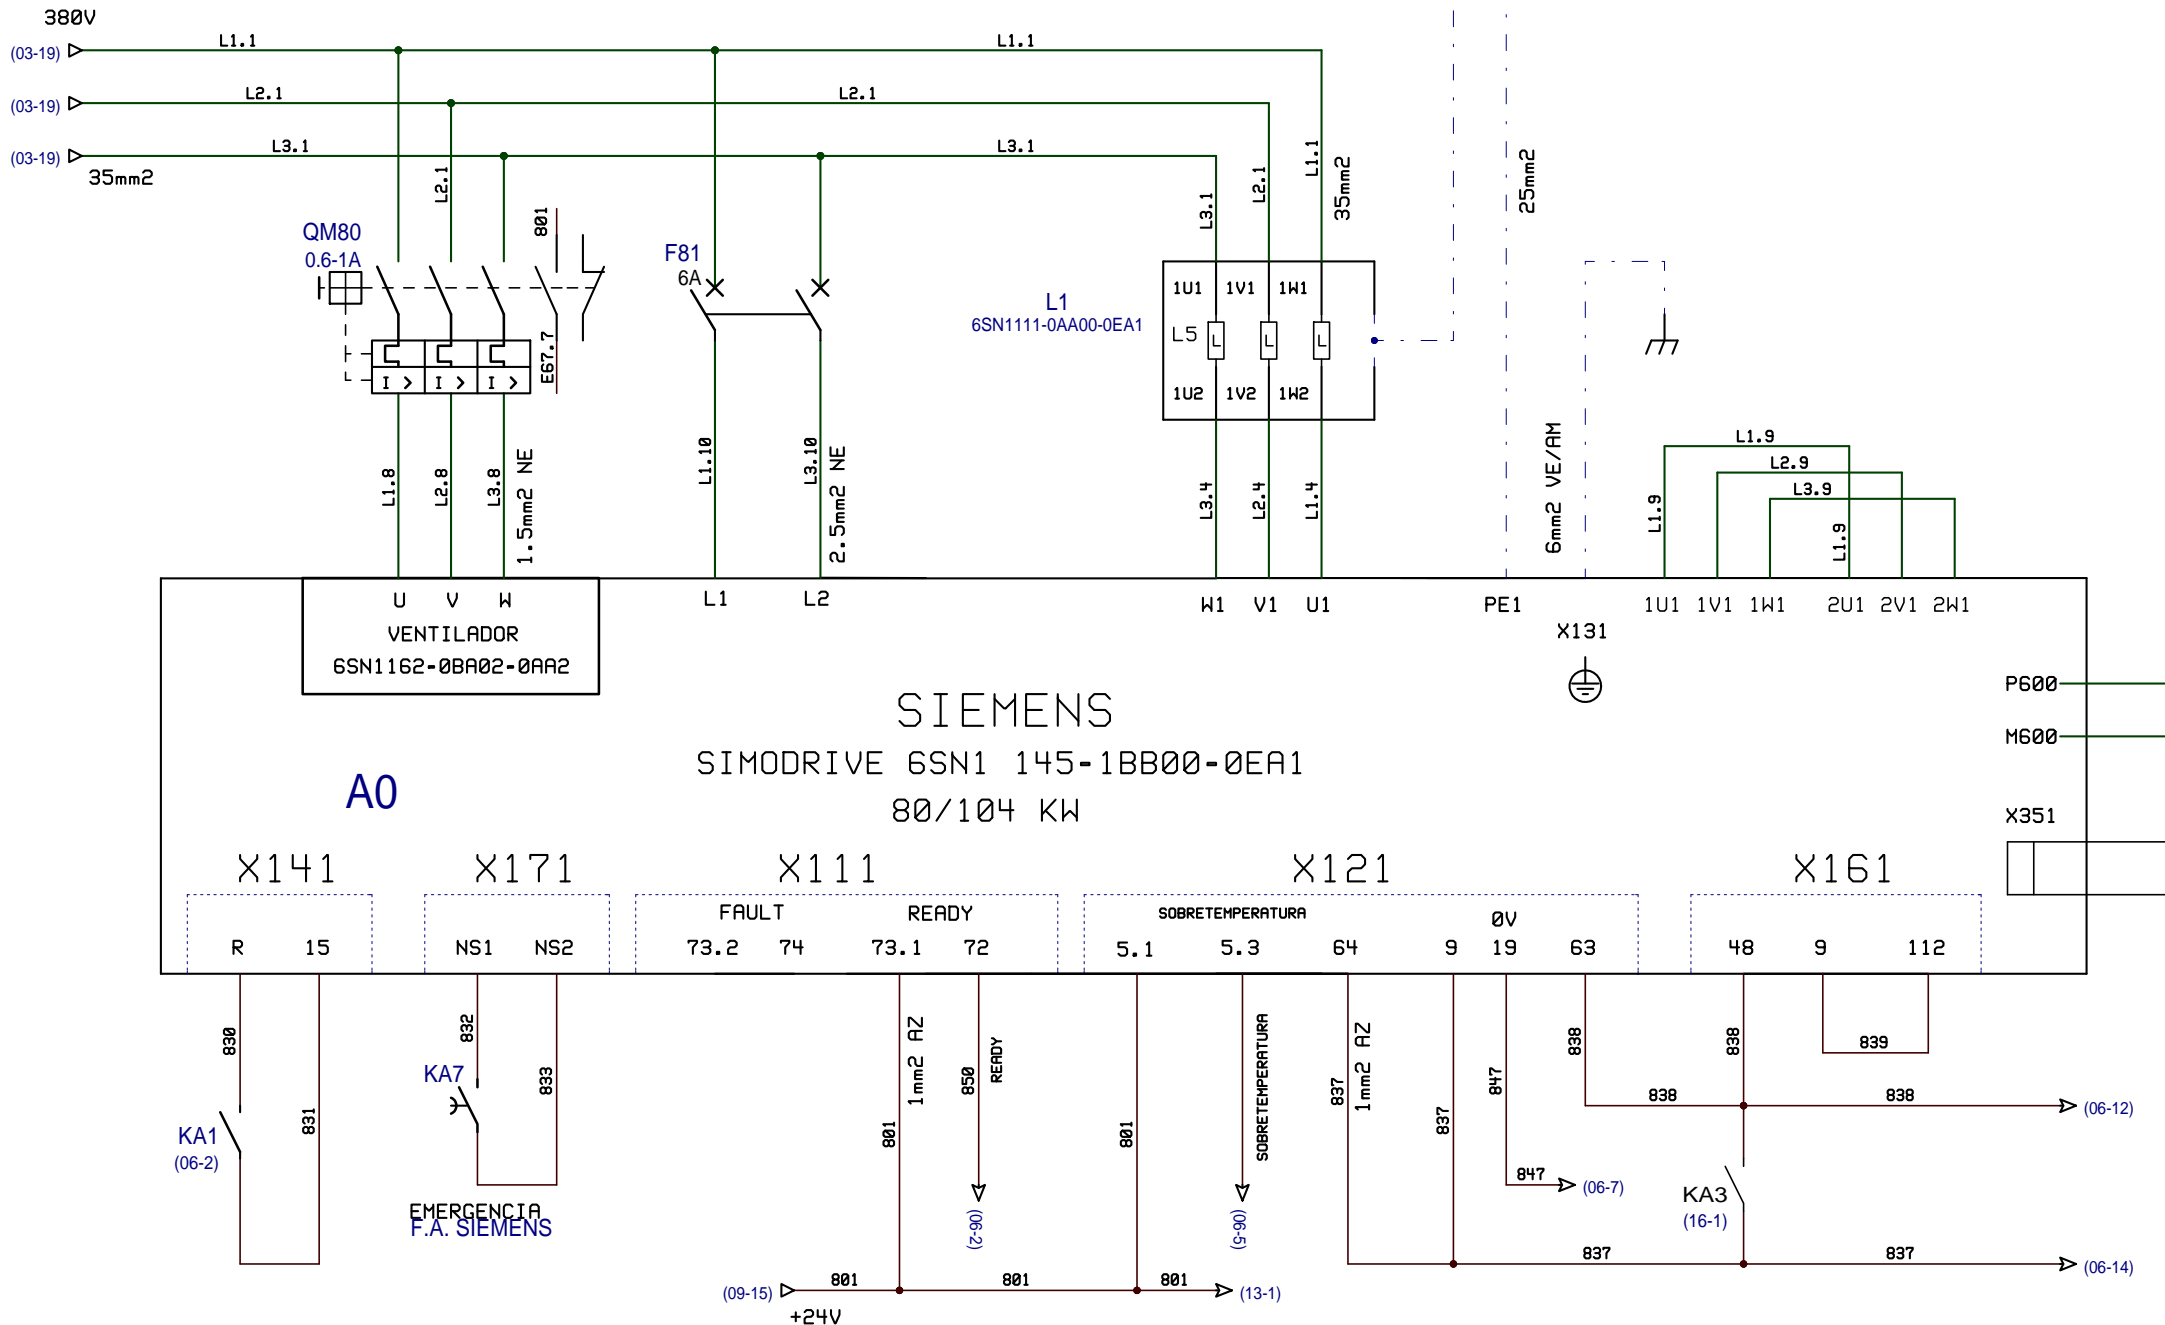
380V
(03-19) L1.1 L1.1
(03-19) L2.1 L2.1
(03-19) L3.1 L3.1
35mm2

QM80
0.6-1A
L2.1
801
E67.7
I > I > I >
L1.8 L2.8 L3.8 1.5mm2 NE

F81
6A
L1.10 L3.10 2.5mm2 NE

L1
6SN1111-0AA00-0EA1
L3.1 L2.1 L1.1 35mm2
1U1 1V1 1W1
L5
1U2 1V2 1W2
L3.4 L2.4 L1.4

25mm2
6mm2 VE/AM

L1.9
L2.9
L3.9
L1.9
L1.9

U V W
VENTILADOR
6SN1162-0BA02-0AA2
L1 L2
W1 V1 U1
PE1
X131
1U1 1V1 1W1 2U1 2V1 2W1

SIEMENS
SIMODRIVE 6SN1 145-1BB00-0EA1
80/104 KW
A0
P600
M600
X351

X141
R 15
X171
NS1 NS2
X111
FAULT READY
73.2 74 73.1 72
X121
SOBRETEMPERATURA
0V
5.1 5.3 64 9 19 63
X161
48 9 112

830
831
KA1
(06-2)
832
833
KA7
EMERGENCIA
F.A. SIEMENS
1mm2 AZ
801
850
READY
(06-2)
801
SOBRETEMPERATURA
(06-5)
837
1mm2 AZ
837
847
847
(06-7)
838
838
838
838
839
(06-12)
KA3
(16-1)
837
837
(06-14)
(09-15) 801 801 801 (13-1)
+24V